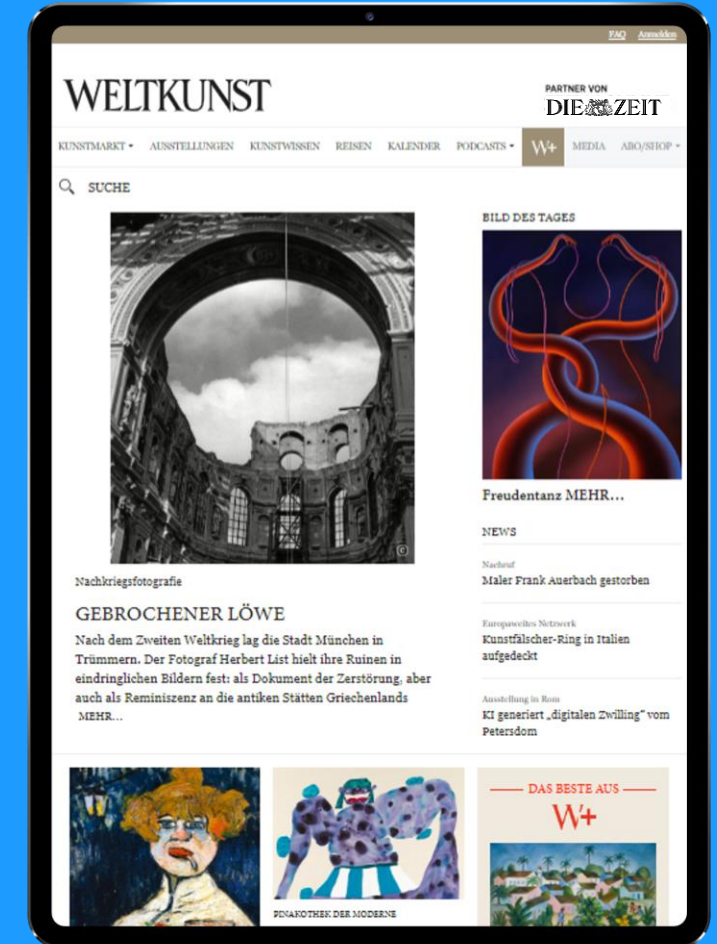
FAQ Anmelden

WELTKUNST

PARTNER VON
DIE ZEIT

KUNSTMARKT ▾ AUSSTELLUNGEN KUNSTWISSEN REISEN KALENDER PODCASTS ▾ W+ MEDIA ABO/SHOP ▾

SUCHE

Nachkriegsfotografie

GEBROCHENER LÖWE

Nach dem Zweiten Weltkrieg lag die Stadt München in Trümmern. Der Fotograf Herbert List hielt ihre Ruinen in eindringlichen Bildern fest: als Dokument der Zerstörung, aber auch als Reminiszenz an die antiken Stätten Griechenlands MEHR...

BILD DES TAGES

Freudentanz MEHR...

NEWS

Nachruf
Maler Frank Auerbach gestorben

Europaweites Netzwerk
Kunstfälscher-Ring in Italien aufgedeckt

Ausstellung in Rom
KI generiert „digitalen Zwilling" vom Petersdom

PINAKOTHEK DER MODERNE

DAS BESTE AUS
W+